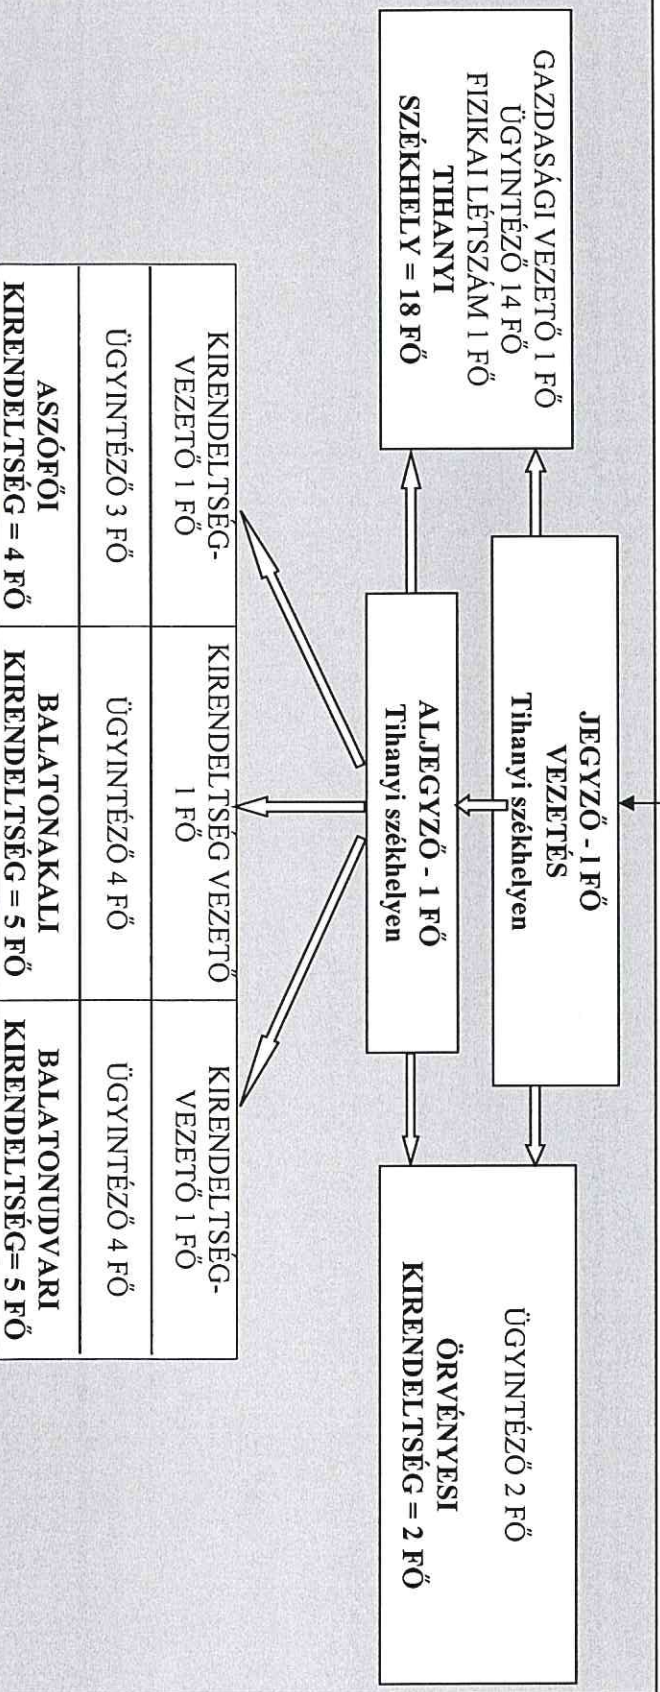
JEGYZŐ - 1 FŐ
VEZETÉS
Tihanyi székhelyen

ALJEGYZŐ - 1 FŐ
Tihanyi székhelyen

GAZDASÁGI VEZETŐ 1 FŐ
ÜGYINTÉZŐ 14 FŐ
FIZIKAI LÉTSZÁM 1 FŐ
TIHANYI
SZÉKHELY = 18 FŐ

ÜGYINTÉZŐ 2 FŐ
ÖRVÉNYESI
KIRENDELTSÉG = 2 FŐ

| KIRENDELTSÉG-VEZETŐ 1 FŐ | KIRENDELTSÉG VEZETŐ 1 FŐ | KIRENDELTSÉG-VEZETŐ 1 FŐ |
|---|---|---|
| ÜGYINTÉZŐ 3 FŐ | ÜGYINTÉZŐ 4 FŐ | ÜGYINTÉZŐ 4 FŐ |
| ASZÓFŐI KIRENDELTSÉG = 4 FŐ | BALATONAKALI KIRENDELTSÉG = 5 FŐ | BALATONUDVARI KIRENDELTSÉG= 5 FŐ |